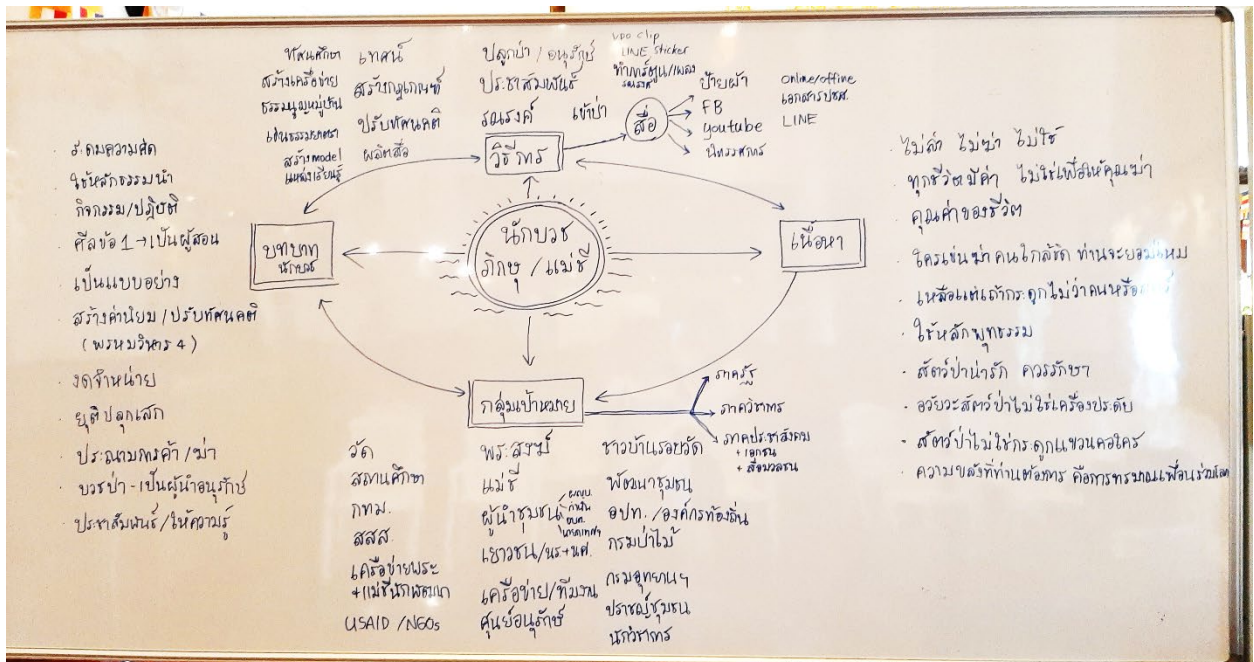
ทัศนศึกษา
สร้างเครือข่าย
ธรรมนูญหมู่บ้าน
เดินธรรมยาตรา
สร้าง model แหล่งเรียนรู้

เทศน์
สร้างกฎเกณฑ์
ปรับทัศนคติ
ผลิตสื่อ

ปลูกป่า / อนุรักษ์
ประชาสัมพันธ์
รณรงค์
เข้าป่า

vdo clip
LINE sticker
ทำการ์ตูน/เพลง
รณรงค์

สื่อ
ป้ายผ้า
FB
youtube
นิทรรศการ

Online/offline
เอกสารปชส.
LINE

วิธีการ

นักบวช
ภิกษุ / แม่ชี

บทบาท
นักบวช

เนื้อหา

กลุ่มเป้าหมาย

ภาครัฐ
ภาควิชาการ
ภาคประชาสังคม
+ เอกชน
+ สื่อมวลชน

ธ.ดมความสด
ใช้หลักธรรมนำ
กิจกรรม/ปฏิบัติ
ศีลข้อ 1 → เป็นผู้สอน
เป็นแบบอย่าง
สร้างค่านิยม / ปรับทัศนคติ
(พรหมวิหาร 4)
งดจำหน่าย
บูชาปลุกเสก
ประณามการค้า / ฆ่า
บวชป่า - เป็นผู้นำอนุรักษ์
ประชาสัมพันธ์ / ให้ความรู้

วัด
สถานศึกษา
กทม.
สสส.
เครือข่ายพระ
+แม่ชีนักพัฒนา
USAID / NGOs

พระสงฆ์
แม่ชี
ผู้นำชุมชน ผญบ. กำนัน อบต. ในท้องถิ่น
เยาวชน/นร+นศ.
เครือข่าย/ทีมงาน
ศูนย์อนุรักษ์

ชาวบ้านแรงหวัด
พัฒนาชุมชน
อปท. / องค์กรท้องถิ่น
กรมป่าไม้
กรมอุทยานฯ
ปราชญ์ชุมชน
นักวิชาการ

ไม่ล่า ไม่ฆ่า ไม่ใช้
ทุกชีวิตมีค่า ไม่ใช่เพื่อให้คุณค่า
คุณค่าของชีวิต
ใครเห็นฆ่าคนใกล้ชิด ท่านจะยอมไหม
เหลือแต่เถ้ากระดูกไม่ว่าคนหรือ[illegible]
ใช้หลักพุทธธรรม
สัตว์ป่าน่ารัก ควรรักษา
อวัยวะสัตว์ป่าไม่ใช่เครื่องประดับ
สัตว์ป่าไม่ใช่กระดูกแขวนคอใคร
ความขลังที่ท่านแสวงหา คือการทรมานเพื่อนร่วมโลก